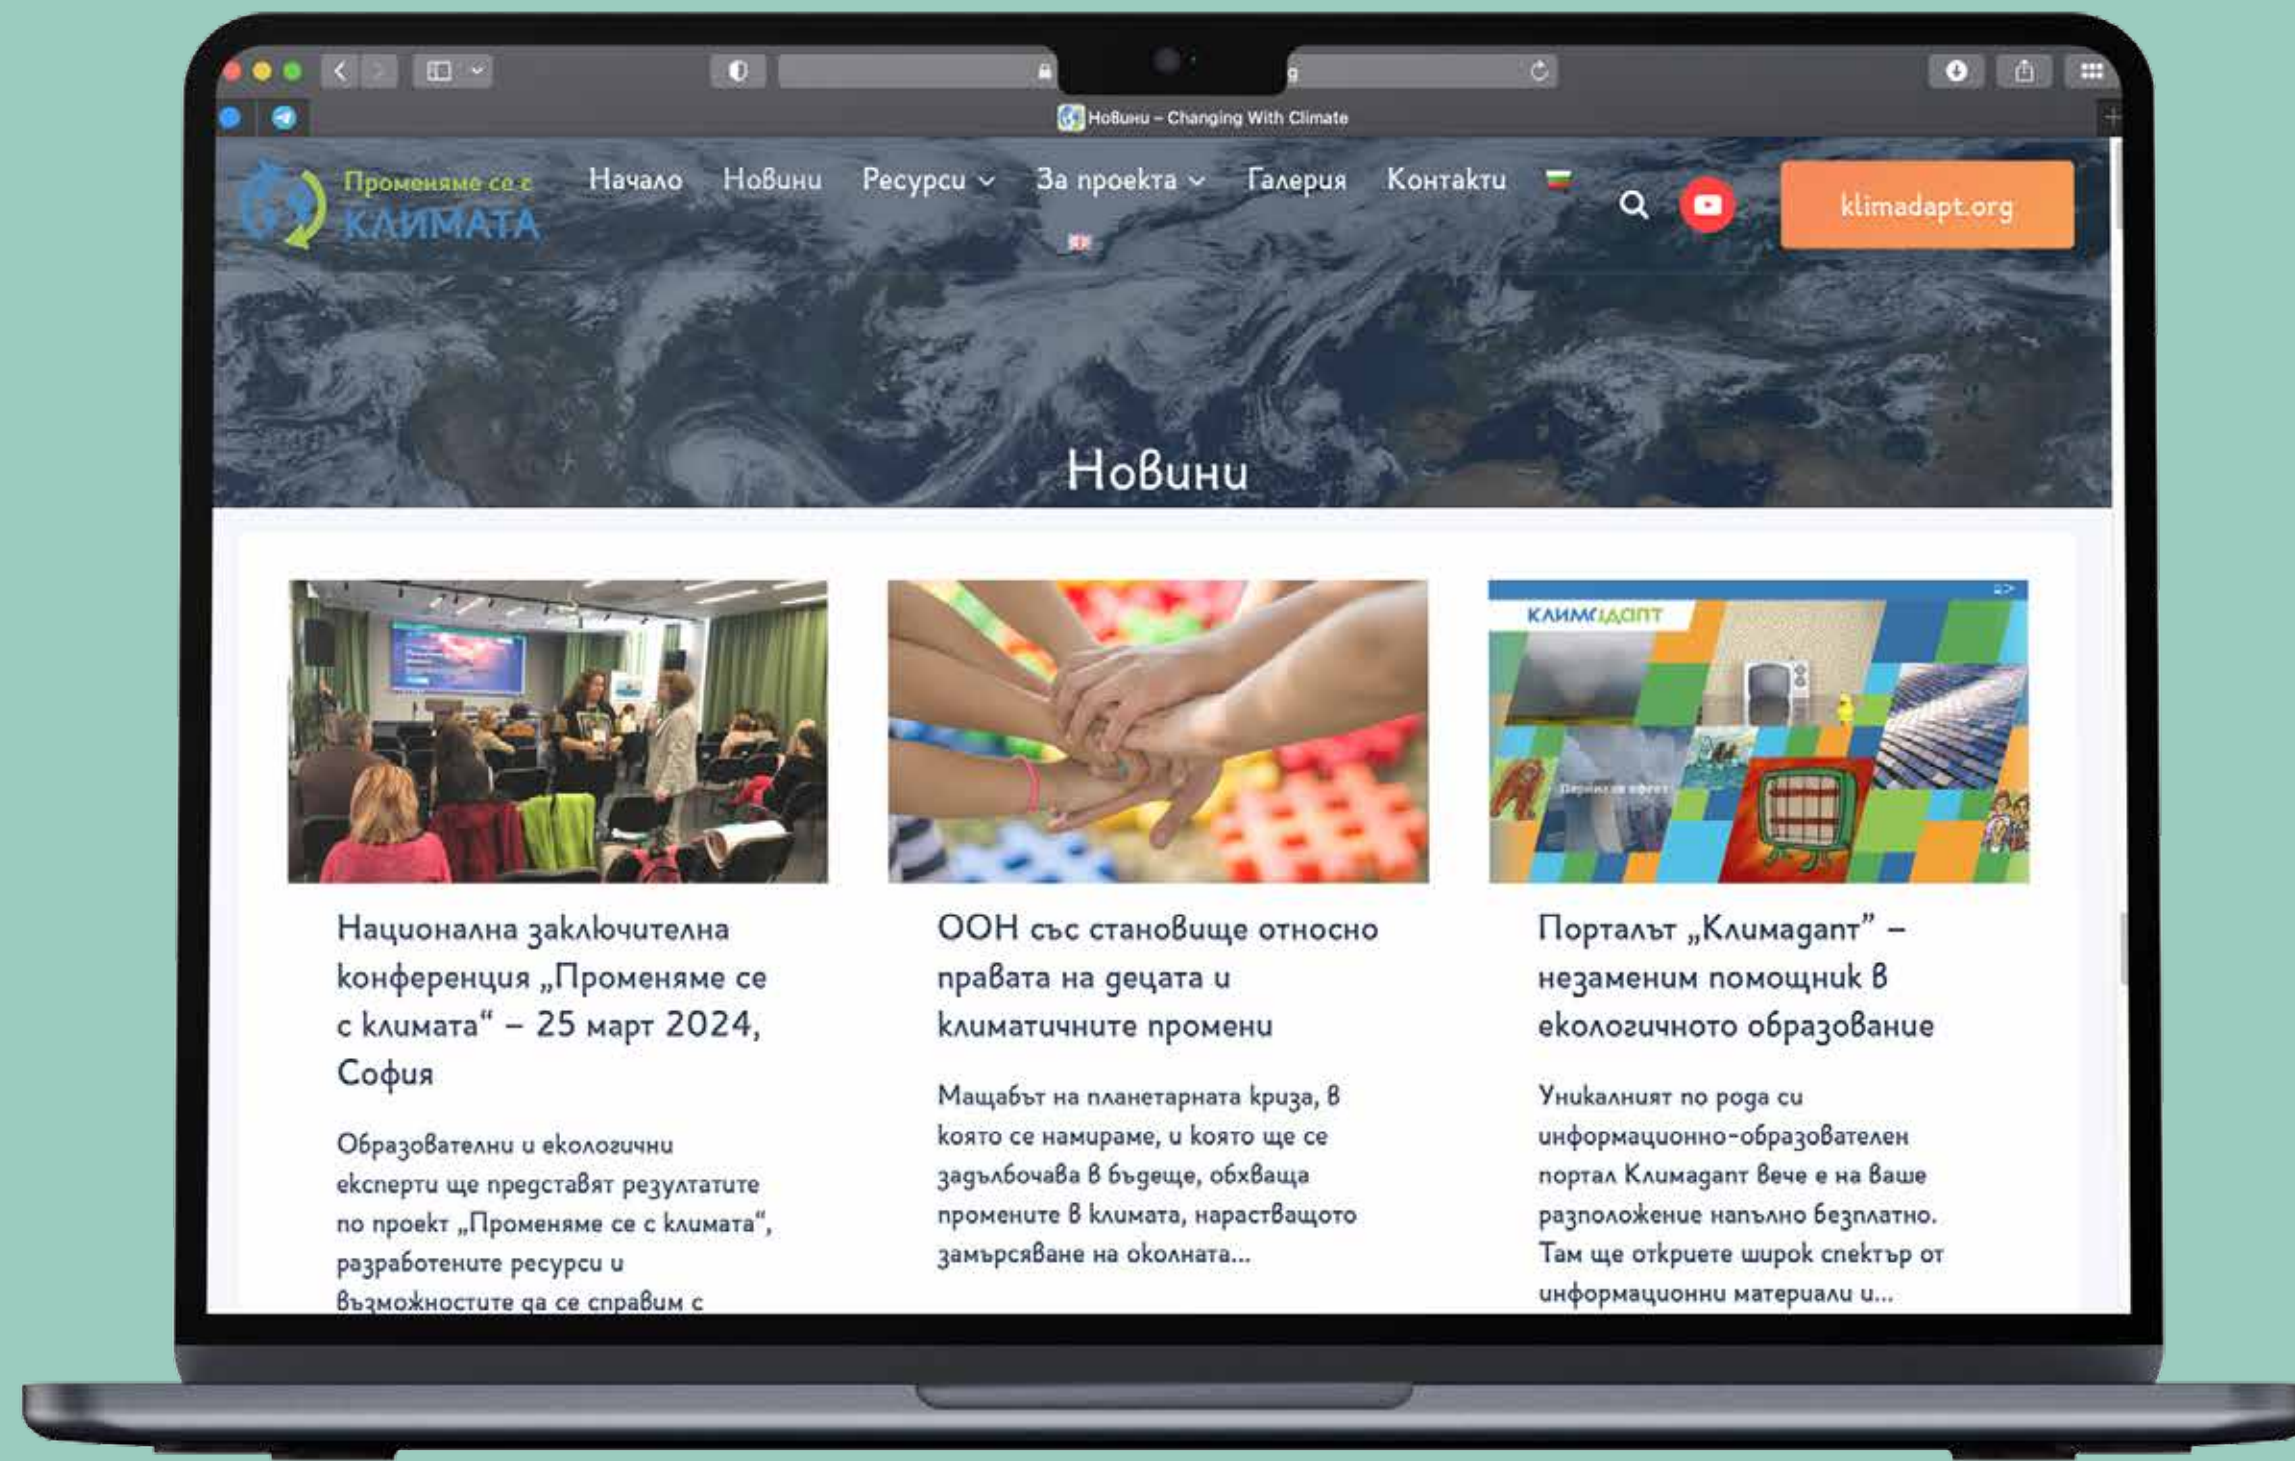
Новини – Changing With Climate

Променяме се с КЛИМАТА

Начало Новини Ресурси За проекта Галерия Контакти

klimadapt.org

Новини

КЛИМАДАПТ

Национална заключителна конференция „Променяме се с климата“ – 25 март 2024, София

Образователни и екологични експерти ще представят резултатите по проект „Променяме се с климата“, разработените ресурси и възможностите да се справим с

ООН със становище относно правата на децата и климатичните промени

Мащабът на планетарната криза, в която се намираме, и която ще се задълбочава в бъдеще, обхваща промените в климата, нарастващото замърсяване на околната...

Порталът „Климадапт“ – незаменим помощник в екологичното образование

Уникалният по рода си информационно-образователен портал Климадапт вече е на ваше разположение напълно безплатно. Там ще откриете широк спектър от информационни материали и...